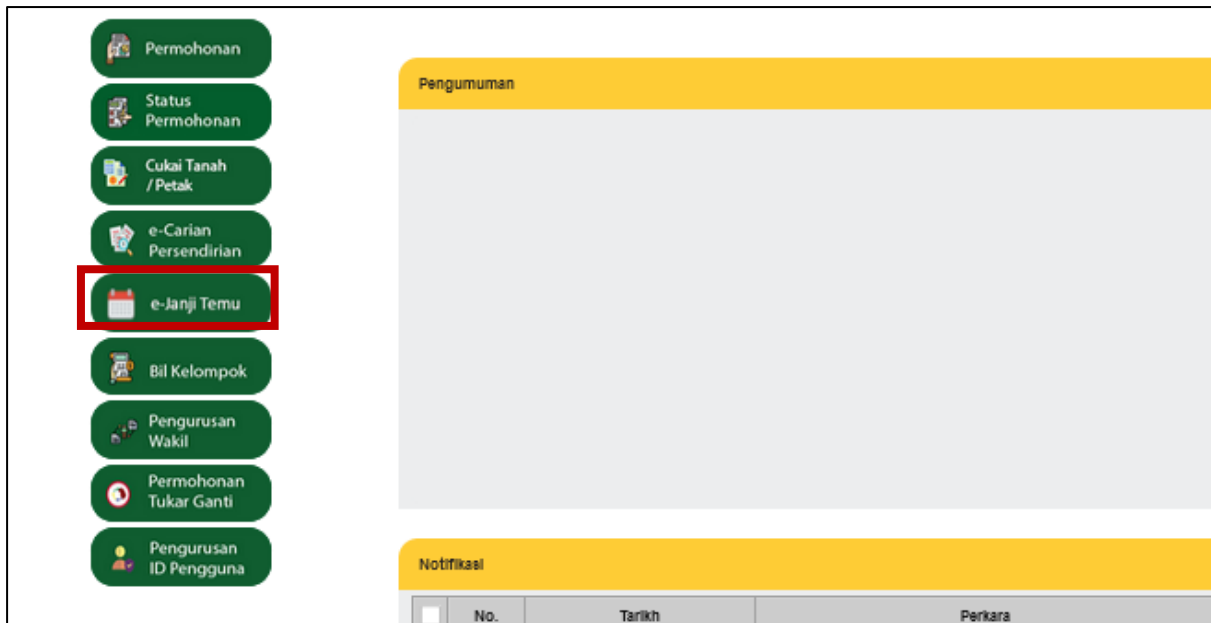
Permohonan

Status Permohonan

Cukai Tanah / Petak

e-Carian Persendirian

e-Janji Temu

Bil Kelompok

Pengurusan Wakil

Permohonan Tukar Ganti

Pengurusan ID Pengguna

Pengumuman

Notifikasi

| | No. | Tarikh | Perkara |
|---|---|---|---|